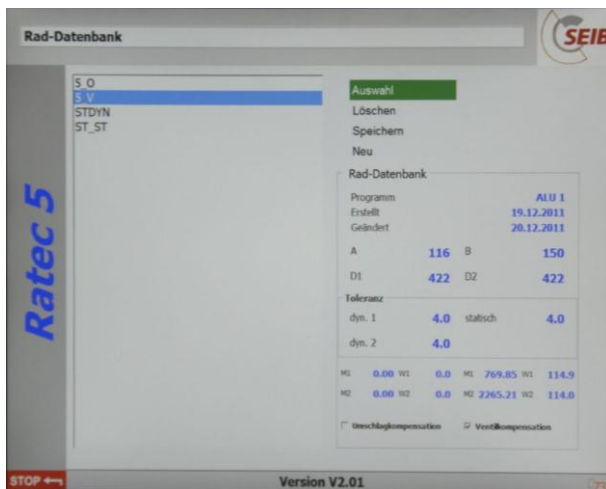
Rad-Datenbank

SEIB

Ratec 5

S O
S V
STDYN
ST_ST

Auswahl
Löschen
Speichern
Neu

Rad-Datenbank

| | | | |
|---|---|---|---|
| Programm | | | ALU 1 |
| Erstellt | | | 19.12.2011 |
| Geändert | | | 20.12.2011 |
| A | 116 | B | 150 |
| D1 | 422 | D2 | 422 |

Toleranz

| | | | |
|---|---|---|---|
| dyn. 1 | 4.0 | statisch | 4.0 |
| dyn. 2 | 4.0 | | |

| | | | | | | | |
|---|---|---|---|---|---|---|---|
| M1 | 0.00 | W1 | 0.0 | M1 | 769.85 | W1 | 114.9 |
| M2 | 0.00 | W2 | 0.0 | M2 | 2265.21 | W2 | 114.0 |

Umschlagkompensation
Ventilkompensation

STOP
Version V2.01